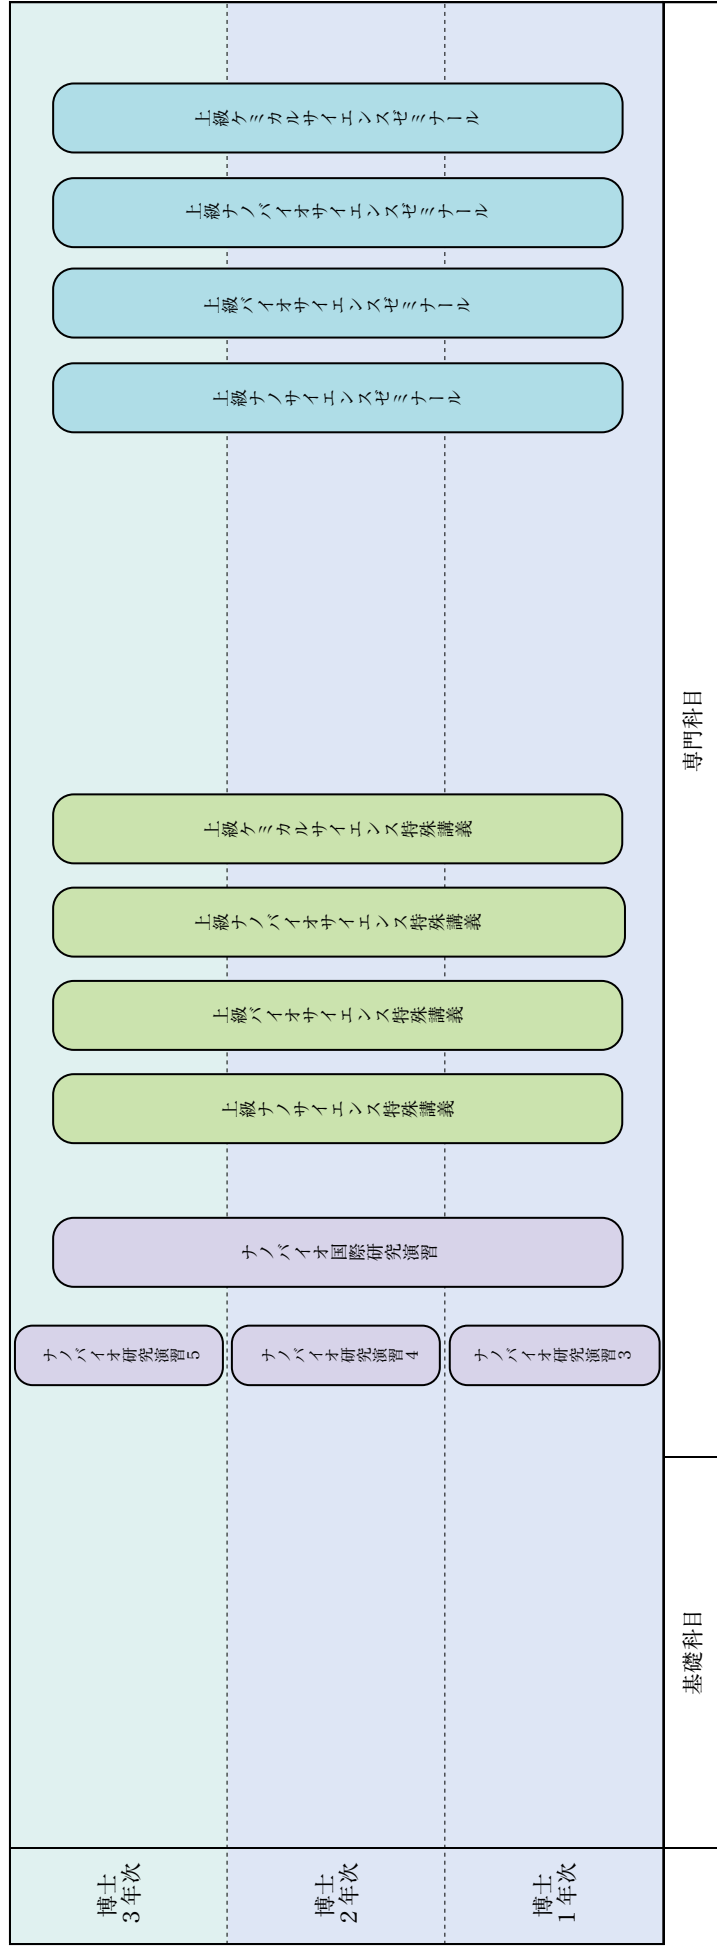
博士
3年次

博士
2年次

博士
1年次

基礎科目

専門科目

ナノバイオ研究演習5

ナノバイオ研究演習4

ナノバイオ研究演習3

ナノバイオ国際研究演習

上級ナノサイエンス特殊講義

上級バイオサイエンス特殊講義

上級ナノバイオサイエンス特殊講義

上級ケミカルサイエンス特殊講義

上級ナノサイエンスゼミナール

上級バイオサイエンスゼミナール

上級ナノバイオサイエンスゼミナール

上級ケミカルサイエンスゼミナール